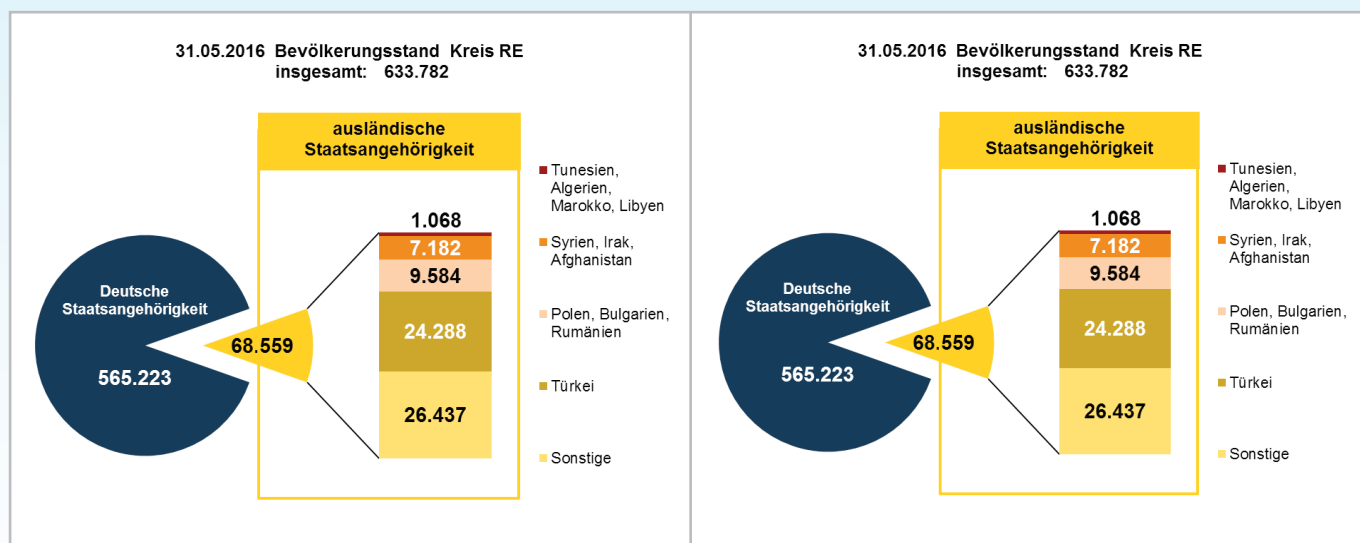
31.05.2016 Bevölkerungsstand Kreis RE
insgesamt: 633.782

ausländische Staatsangehörigkeit

Deutsche Staatsangehörigkeit
565.223

68.559

1.068
7.182
9.584
24.288
26.437

Tunesien, Algerien, Marokko, Libyen
Syrien, Irak, Afghanistan
Polen, Bulgarien, Rumänien
Türkei
Sonstige

31.05.2016 Bevölkerungsstand Kreis RE
insgesamt: 633.782

ausländische Staatsangehörigkeit

Deutsche Staatsangehörigkeit
565.223

68.559

1.068
7.182
9.584
24.288
26.437

Tunesien, Algerien, Marokko, Libyen
Syrien, Irak, Afghanistan
Polen, Bulgarien, Rumänien
Türkei
Sonstige